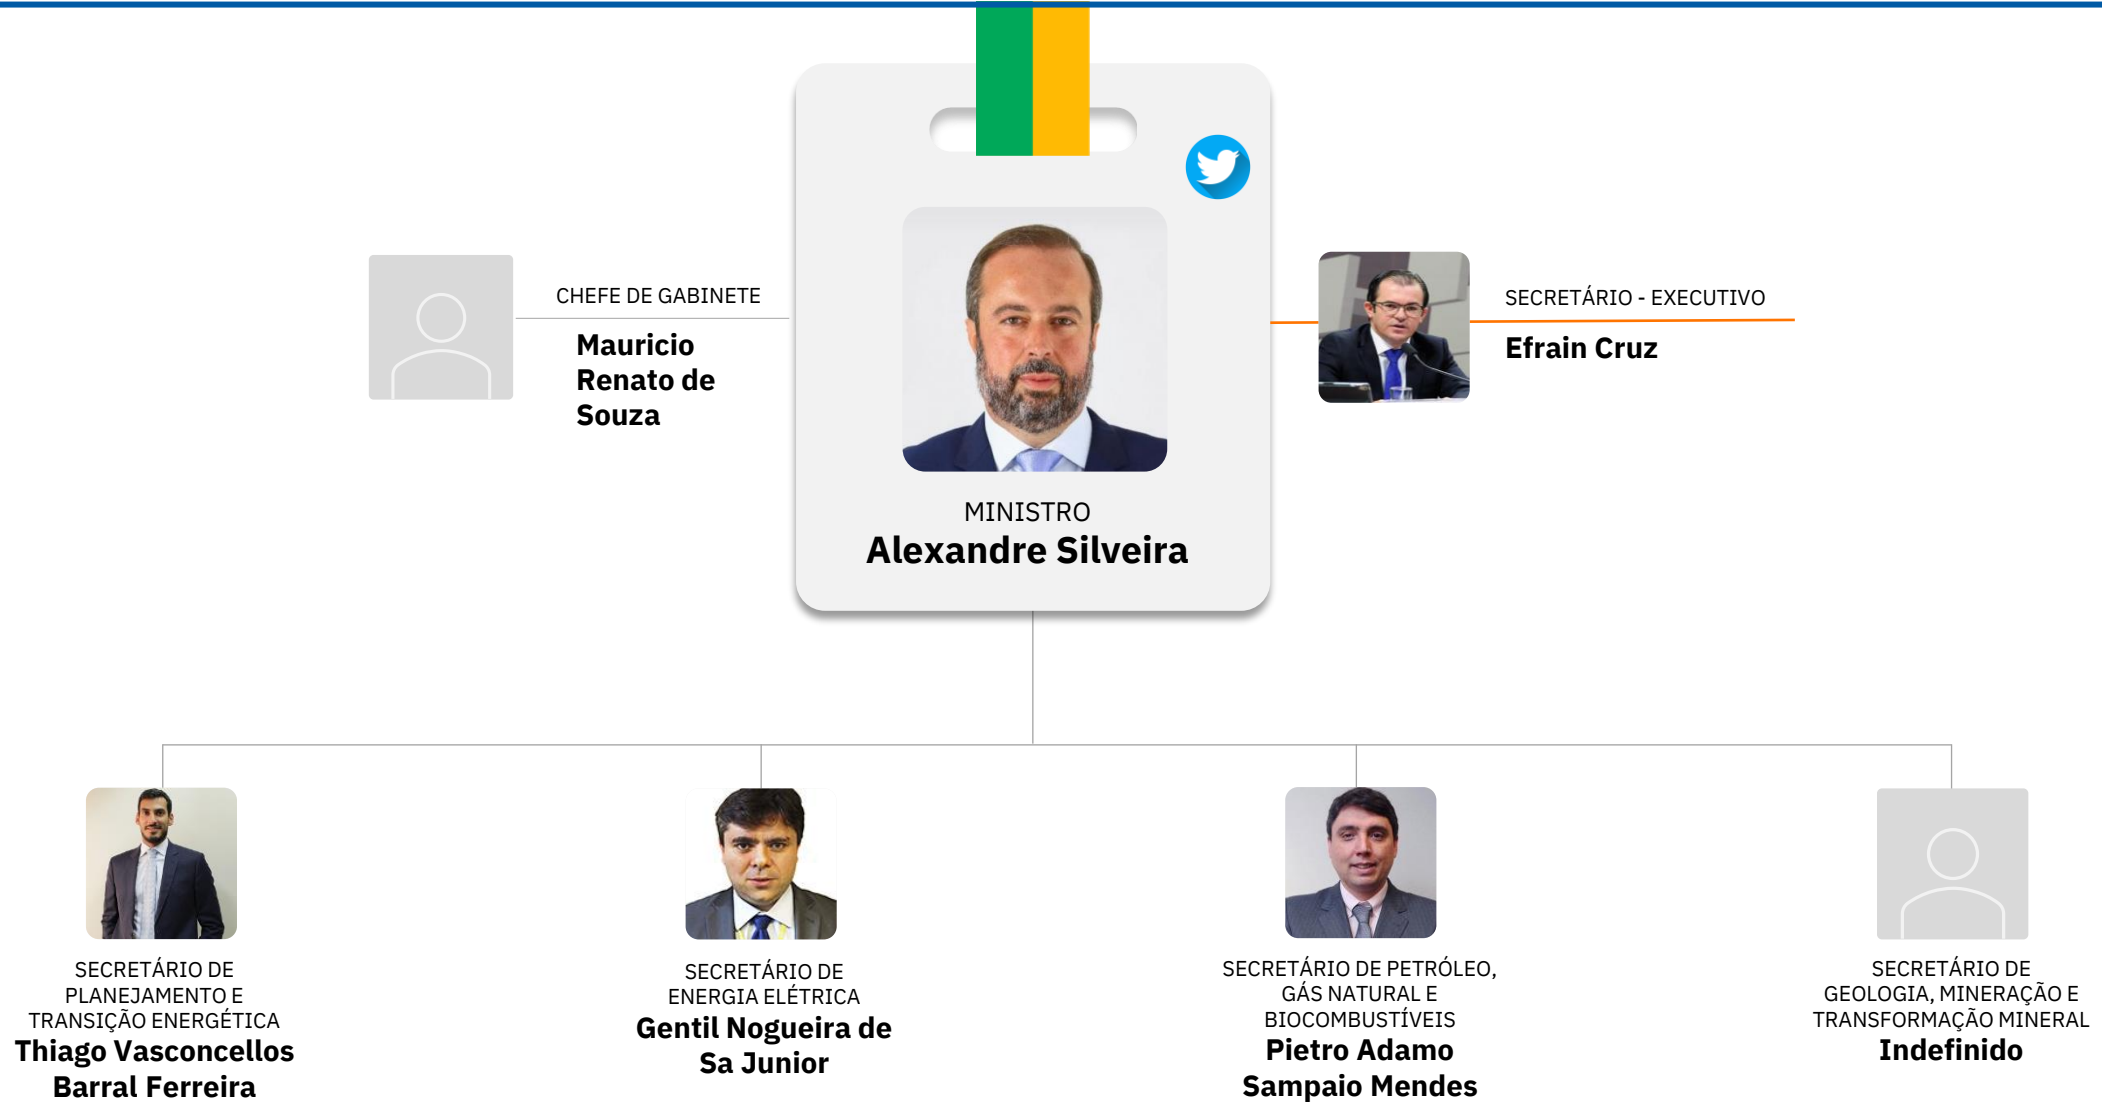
CHEFE DE GABINETE
Mauricio Renato de Souza

MINISTRO
Alexandre Silveira

SECRETÁRIO - EXECUTIVO
Efrain Cruz

SECRETÁRIO DE PLANEJAMENTO E TRANSIÇÃO ENERGÉTICA
Thiago Vasconcellos Barral Ferreira

SECRETÁRIO DE ENERGIA ELÉTRICA
Gentil Nogueira de Sa Junior

SECRETÁRIO DE PETRÓLEO, GÁS NATURAL E BIOCOMBUSTÍVEIS
Pietro Adamo Sampaio Mendes

SECRETÁRIO DE GEOLOGIA, MINERAÇÃO E TRANSFORMAÇÃO MINERAL
Indefinido